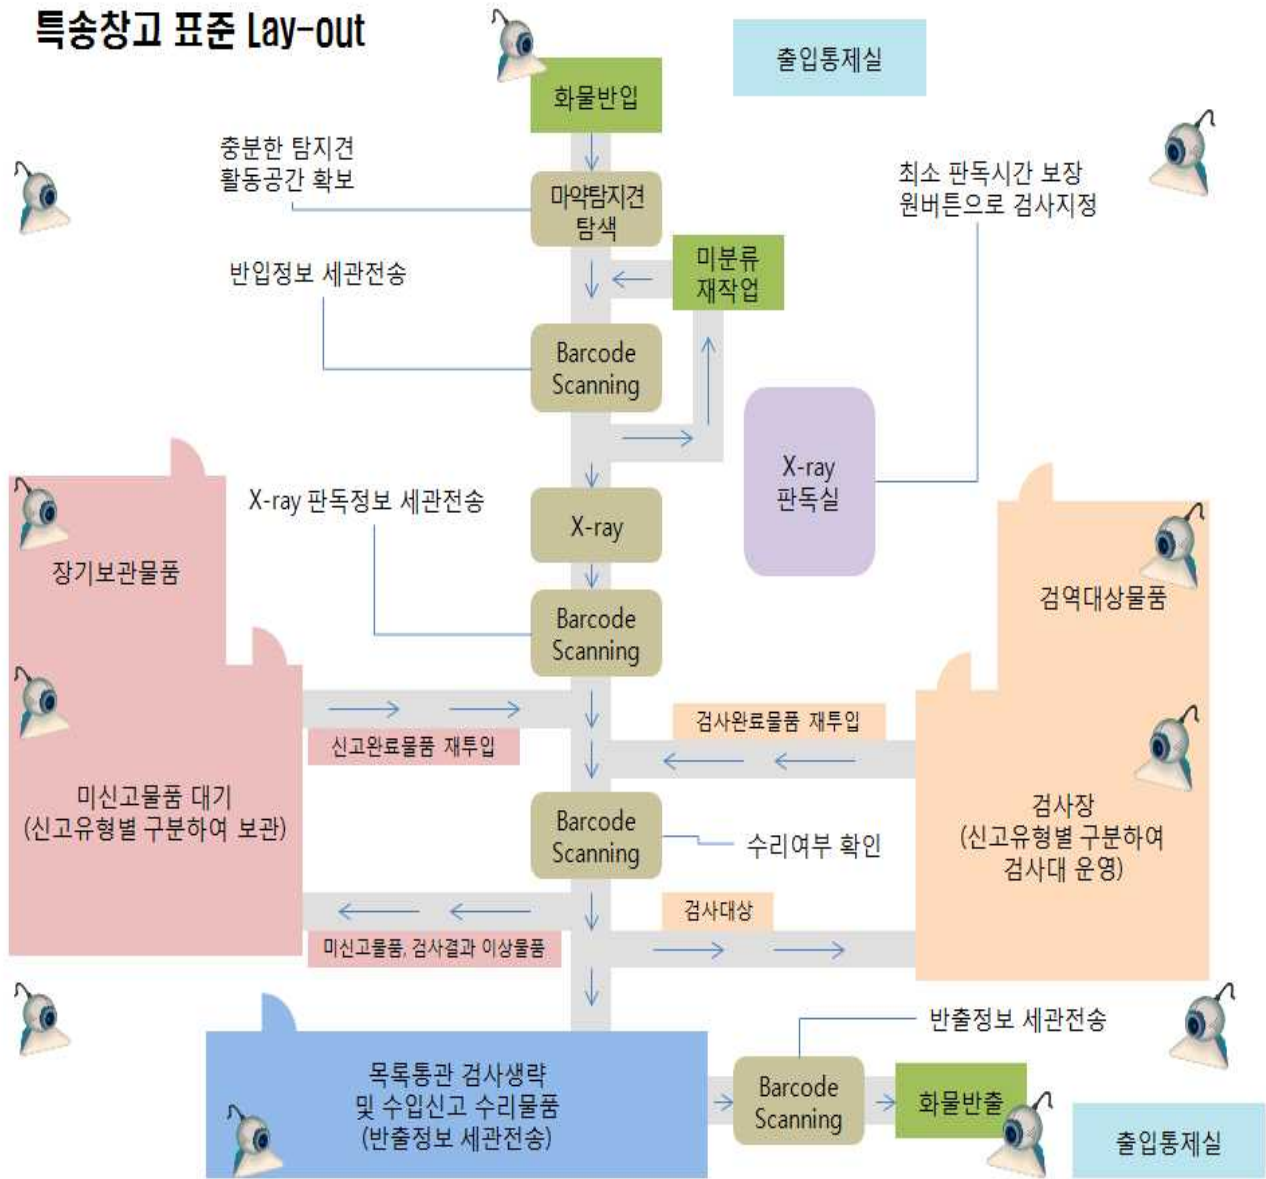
특송창고 표준 Lay-out

출입통제실

화물반입

충분한 탐지견 활동공간 확보

마약탐지견 탐색

최소 판독시간 보장 원버튼으로 검사지정

반입정보 세관전송

미분류 재작업

Barcode Scanning

X-ray 판독실

X-ray 판독정보 세관전송

X-ray

장기보관물품

Barcode Scanning

검역대상물품

검사완료물품 재투입

신고완료물품 재투입

미신고물품 대기 (신고유형별 구분하여 보관)

Barcode Scanning

수리여부 확인

검사장 (신고유형별 구분하여 검사대 운영)

검사대상

미신고물품, 검사결과 이상물품

반출정보 세관전송

목록통관 검사생략 및 수입신고 수리물품 (반출정보 세관전송)

Barcode Scanning

화물반출

출입통제실